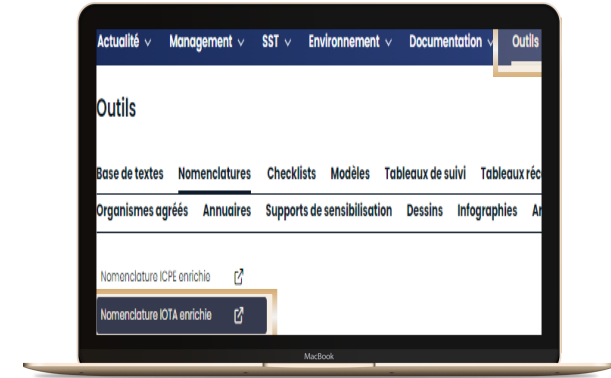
Actualité ∨ Management ∨ SST ∨ Environnement ∨ Documentation ∨ Outils

Outils

Base de textes Nomenclatures Checklists Modèles Tableaux de suivi Tableaux réc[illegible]

Organismes agréés Annuaires Supports de sensibilisation Dessins Infographies A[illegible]

Nomenclature ICPE enrichie

Nomenclature IOTA enrichie

MacBook